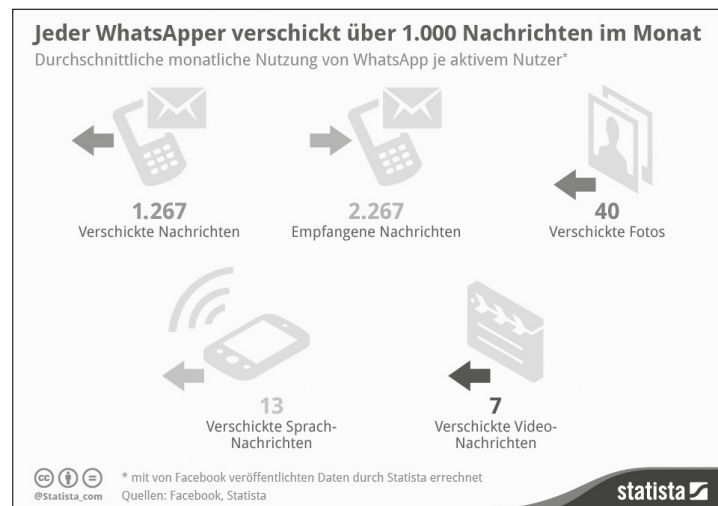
Jeder WhatsApper verschickt über 1.000 Nachrichten im Monat
Durchschnittliche monatliche Nutzung von WhatsApp je aktivem Nutzer*

1.267
Verschickte Nachrichten

2.267
Empfangene Nachrichten

40
Verschickte Fotos

13
Verschickte Sprach-Nachrichten

7
Verschickte Video-Nachrichten

@Statista_com
* mit von Facebook veröffentlichten Daten durch Statista errechnet
Quellen: Facebook, Statista

statista